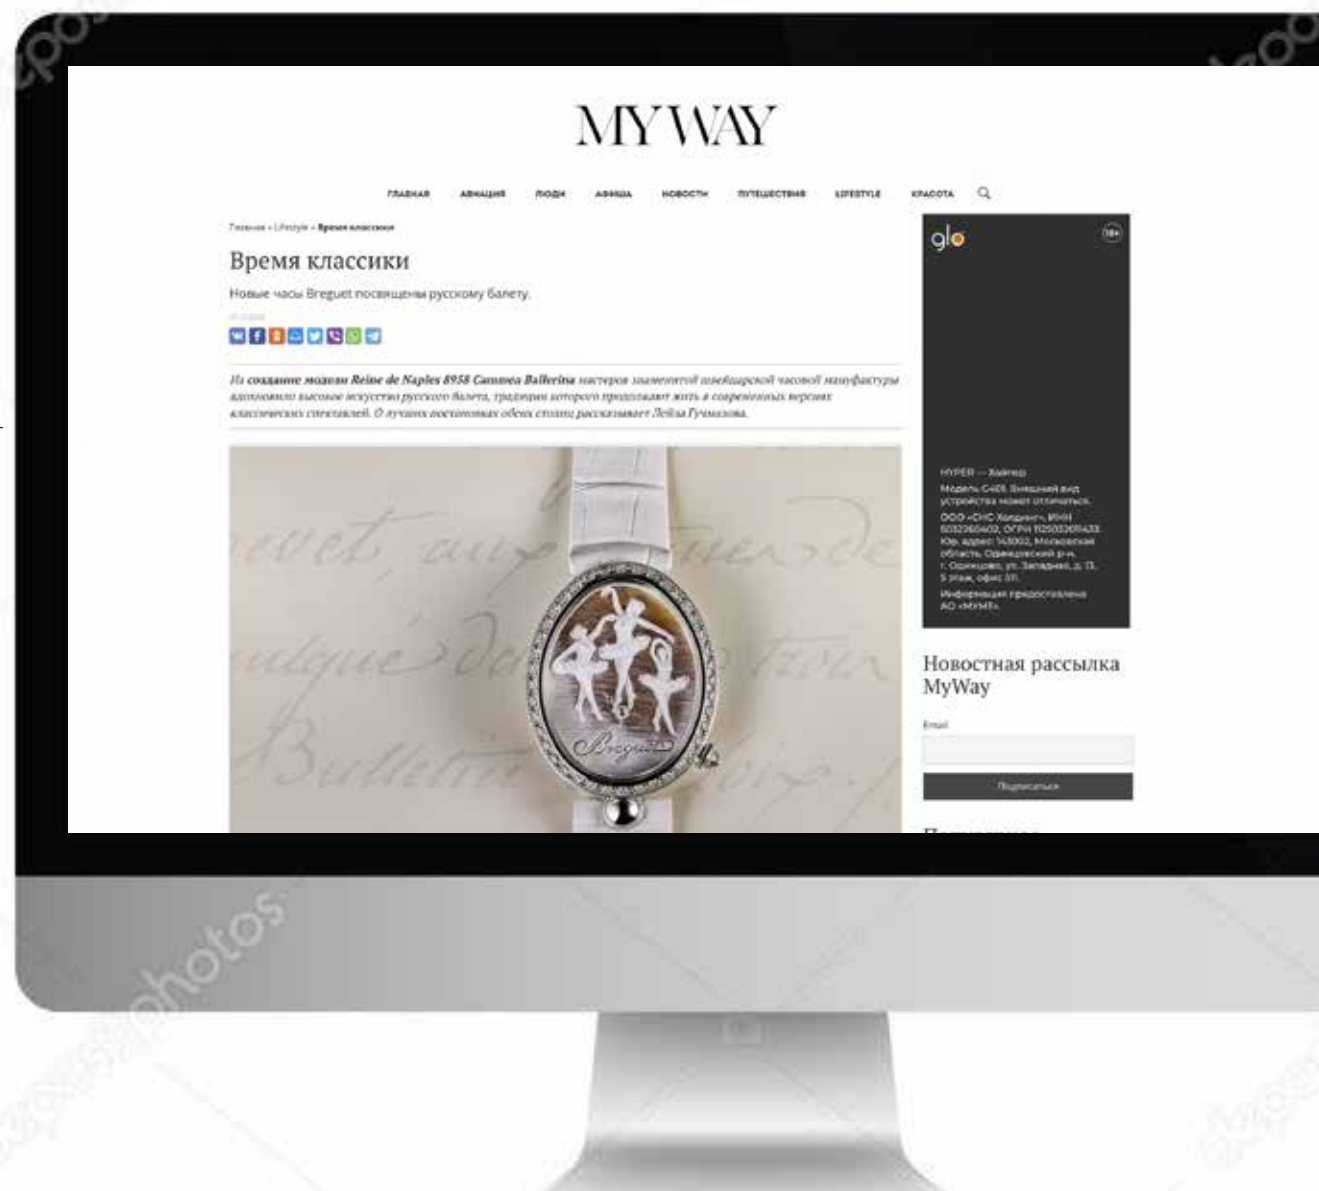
MYWAY

ГЛАВНАЯ АВИАЦИЯ ЛЮДИ АФИША НОВОСТИ ПУТЕШЕСТВИЯ LIFESTYLE КРАСОТА

Главная » Lifestyle » Время классики

Время классики

Новые часы Breguet посвящены русскому балету.

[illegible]

Из создания модели Reine de Naples 8958 Cammea Ballerina мастеров знаменитой швейцарской часовой мануфактуры вдохновило высокое искусство русского балета, традиции которого продолжают жить в современных версиях классических спектаклей. О лучших постановках обеих столиц рассказывает Лейла Гучмазова.

glo 18+

HYPER — Хайпер
Модель G405. Внешний вид устройства может отличаться.
ООО «СНС Холдинг», ИНН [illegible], ОГРН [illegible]
Юр. адрес: 143002, Московская область, Одинцовский р-н, г. Одинцово, ул. Западная, д. 13, 5 этаж, офис 511.
Информация предоставлена АО «МУМТ».

Новостная рассылка MyWay

Email

Подписаться

Breguet

depositphotos